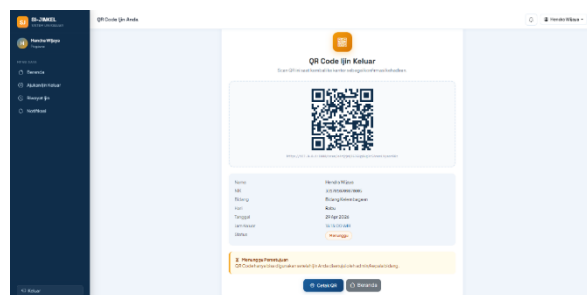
SI-JIMEL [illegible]

Hendra Wijaya
Pegawai

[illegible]
Beranda
Ajukan Ijin Keluar
Riwayat Ijin
Notifikasi

Keluar

QR Code Ijin Anda

Hendra Wijaya

QR Code Ijin Keluar
Scan QR ini untuk konfirmasi kembali ke kantor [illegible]

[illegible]

| | |
|---|---|
| Nama | Hendra Wijaya |
| NIP | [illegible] |
| Bidang | Bidang Kemahasiswaan |
| Hari | Rabu |
| Tanggal | 29 Apr 2026 |
| Jam Keluar | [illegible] |
| Status | Menunggu |

Menunggu Persetujuan
QR Code hanya dapat digunakan setelah ijin Anda disetujui oleh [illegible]

Cetak QR
Beranda